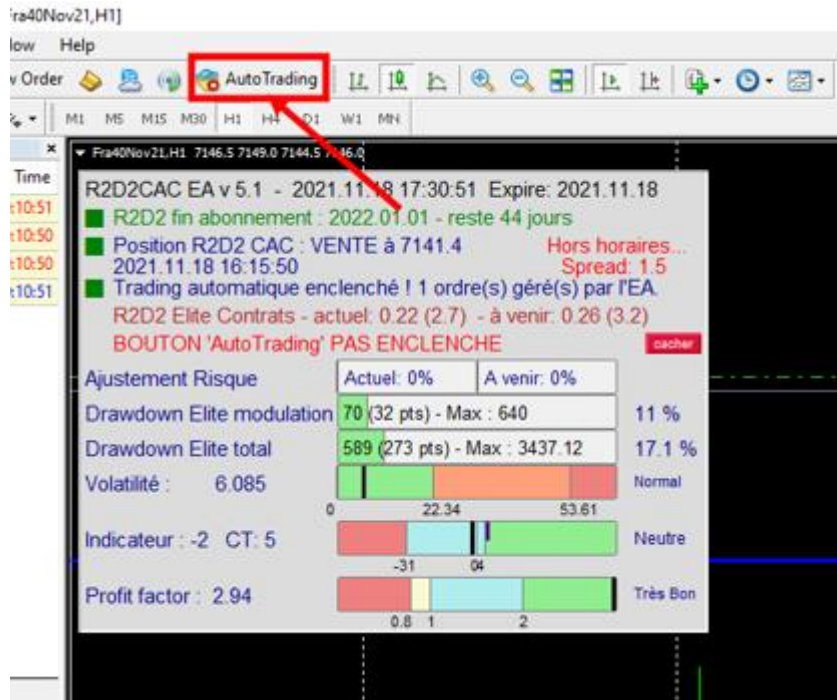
Fra40Nov21,H1]

low Help

v Order AutoTrading

M1 M5 M15 M30 H1 H4 D1 W1 MN

Fra40Nov21,H1 7146.5 7149.0 7144.5 7146.0

Time
:10:51
:10:50
:10:50
:10:51

R2D2CAC EA v 5.1 - 2021.11.18 17:30:51 Expire: 2021.11.18

R2D2 fin abonnement : 2022.01.01 - reste 44 jours

Position R2D2 CAC : VENTE à 7141.4 2021.11.18 16:15:50

Hors horaires... Spread: 1.5

Trading automatique enclenché ! 1 ordre(s) géré(s) par l'EA.

R2D2 Elite Contrats - actuel: 0.22 (2.7) - à venir: 0.26 (3.2)

BOUTON 'AutoTrading' PAS ENCLENCHE

cacher

| Ajustement Risque | Actuel: 0% | A venir: 0% | |
|---|---|---|---|
| Drawdown Elite modulation | 70 (32 pts) - Max : 640 | | 11 % |
| Drawdown Elite total | 589 (273 pts) - Max : 3437.12 | | 17.1 % |

Volatilité : 6.085 Normal
0 22.34 53.61

Indicateur : -2 CT: 5 Neutre
-31 04

Profit factor : 2.94 Très Bon
0.8 1 2